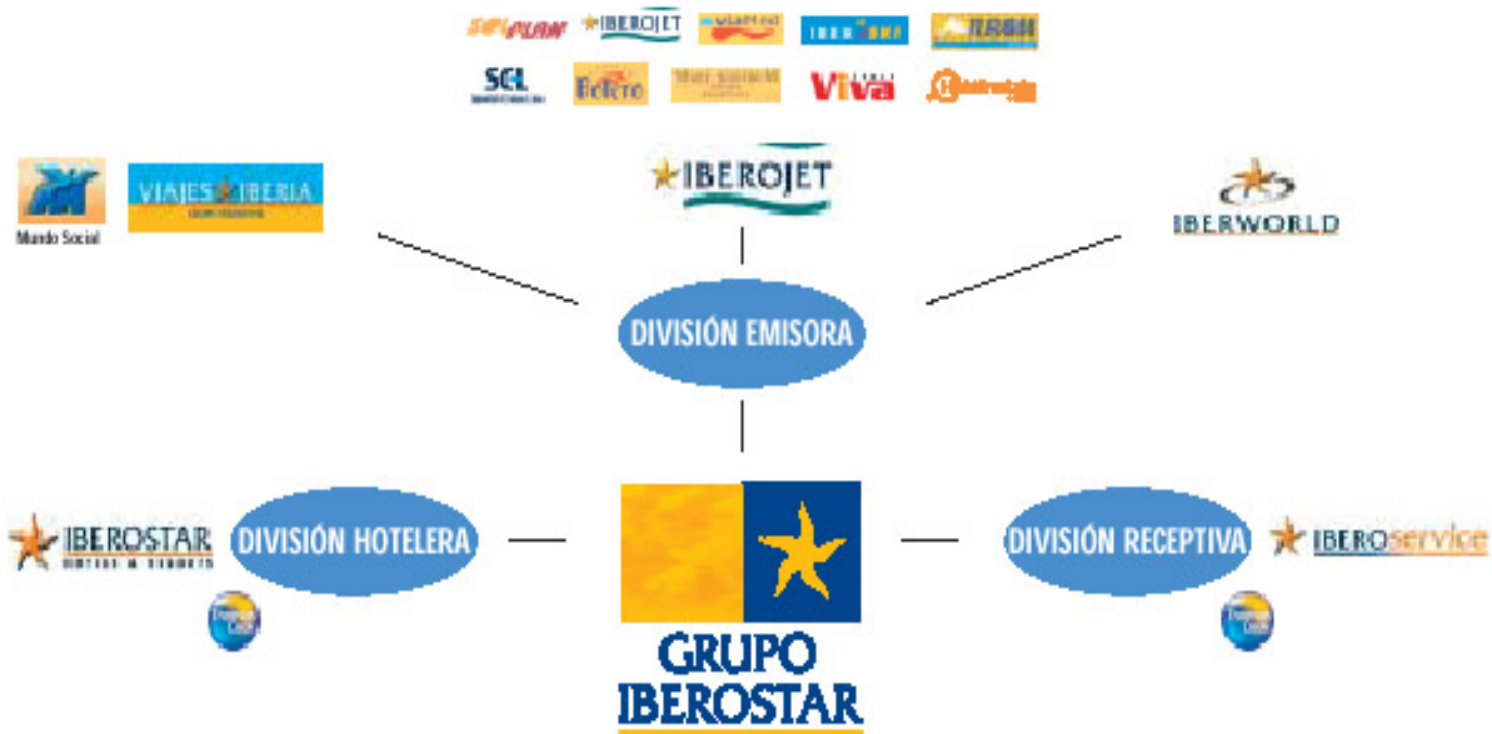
SOLPLAN IBEROJET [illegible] IBER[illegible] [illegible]

SCL Bolero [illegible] Viva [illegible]

Mundo Social VIAJES IBERIA

IBEROJET

IBERWORLD

DIVISIÓN EMISORA

IBEROSTAR HOTELS & RESORTS

DIVISIÓN HOTELERA

GRUPO IBEROSTAR

DIVISIÓN RECEPTIVA

IBEROSERVICE